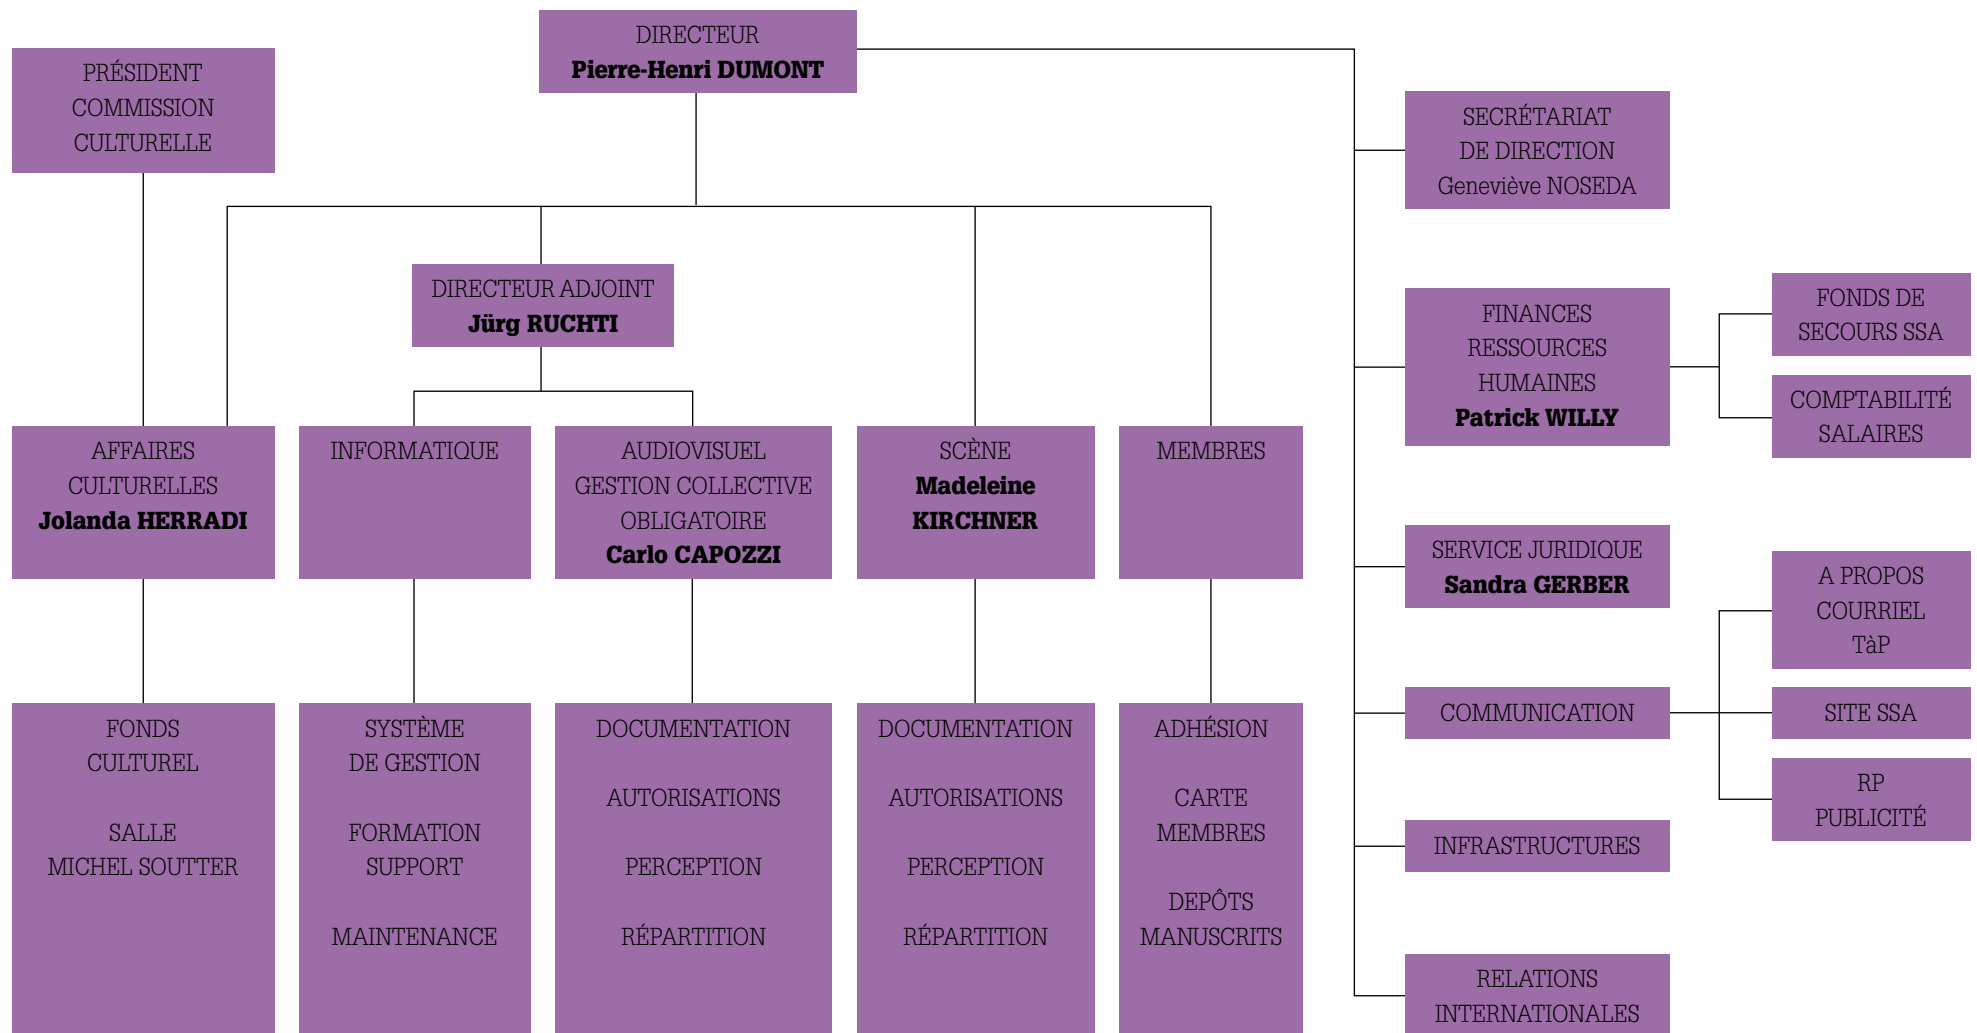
DIRECTEUR
**Pierre-Henri DUMONT**

PRÉSIDENT
COMMISSION
CULTURELLE

SECRÉTARIAT
DE DIRECTION
Geneviève NOSEDA

DIRECTEUR ADJOINT
**Jürg RUCHTI**

FINANCES
RESSOURCES
HUMAINES
**Patrick WILLY**

FONDS DE
SECOURS SSA

COMPTABILITÉ
SALAIRES

AFFAIRES
CULTURELLES
**Jolanda HERRADI**

INFORMATIQUE

AUDIOVISUEL
GESTION COLLECTIVE
OBLIGATOIRE
**Carlo CAPOZZI**

SCÈNE
**Madeleine**
**KIRCHNER**

MEMBRES

SERVICE JURIDIQUE
**Sandra GERBER**

A PROPOS
COURRIEL
TàP

COMMUNICATION

SITE SSA

RP
PUBLICITÉ

FONDS
CULTUREL

SALLE
MICHEL SOUTTER

SYSTÈME
DE GESTION

FORMATION
SUPPORT

MAINTENANCE

DOCUMENTATION

AUTORISATIONS

PERCEPTION

RÉPARTITION

DOCUMENTATION

AUTORISATIONS

PERCEPTION

RÉPARTITION

ADHÉSION

CARTE
MEMBRES

DEPÔTS
MANUSCRITS

INFRASTRUCTURES

RELATIONS
INTERNATIONALES